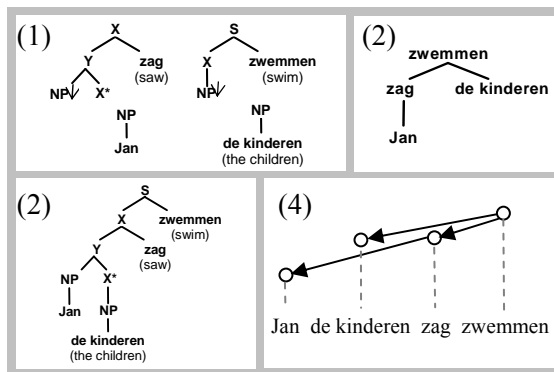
(1)
X
Y
zag
(saw)
NP
X*
NP
Jan
S
X
zwemmen
(swim)
NP
NP
de kinderen
(the children)

(2)
zwemmen
zag
de kinderen
Jan

(2)
S
X
zwemmen
(swim)
Y
zag
(saw)
NP
Jan
X*
NP
de kinderen
(the children)

(4)
Jan de kinderen zag zwemmen